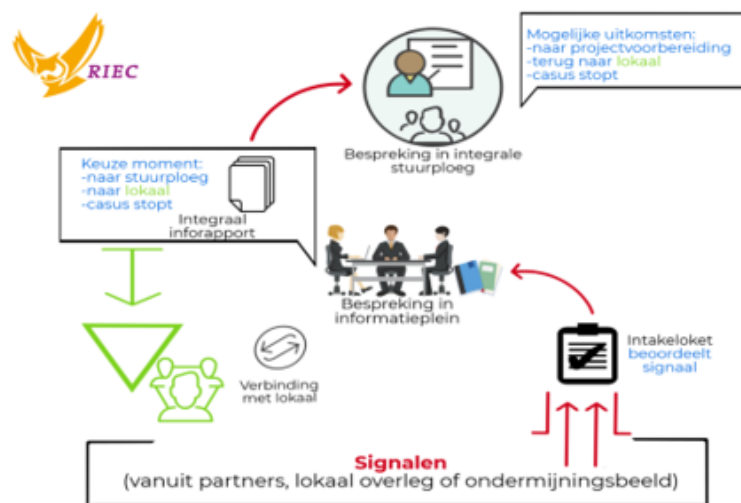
RIEC

Mogelijke uitkomsten:
-naar projectvoorbereiding
-terug naar lokaal
-casus stopt

Bespreking in integrale stuurploeg

Keuze moment:
-naar stuurploeg
-naar lokaal
-casus stopt

Integraal inforapport

Bespreking in informatieplein

Intakeloket beoordeelt signaal

Verbinding met lokaal

Signalen
(vanuit partners, lokaal overleg of ondermijningsbeeld)